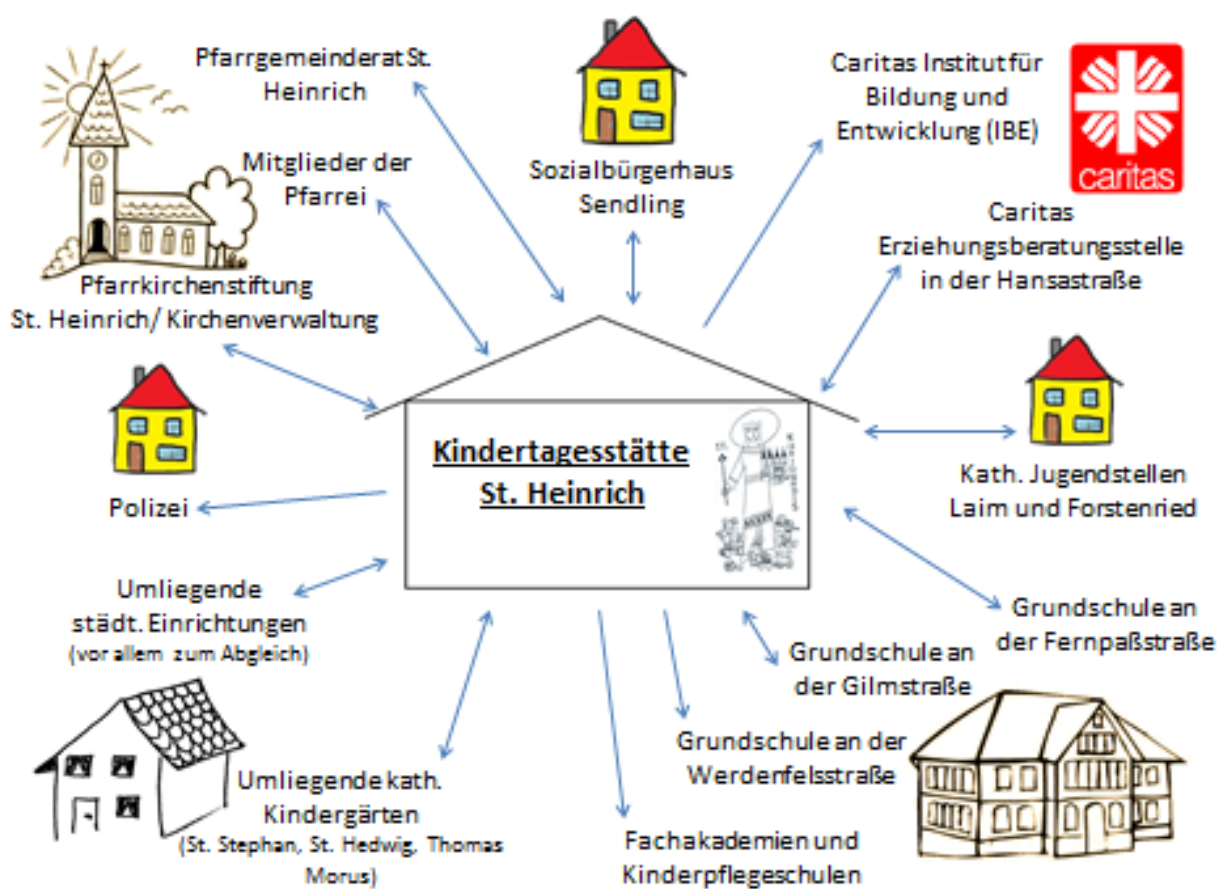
Pfarrgemeinderat St. Heinrich

Sozialbürgerhaus Sendling

Caritas Institut für Bildung und Entwicklung (IBE)

caritas

Mitglieder der Pfarrei

Caritas Erziehungsberatungsstelle in der Hansastraße

Pfarrkirchenstiftung St. Heinrich/ Kirchenverwaltung

Kindertagesstätte St. Heinrich

Kath. Jugendstellen Laim und Forstenried

Polizei

Umliegende städt. Einrichtungen (vor allem zum Abgleich)

Grundschule an der Fernpaßstraße

Grundschule an der Gilmstraße

Grundschule an der Werdenfelsstraße

Umliegende kath. Kindergärten (St. Stephan, St. Hedwig, Thomas Morus)

Fachakademien und Kinderpflegeschulen